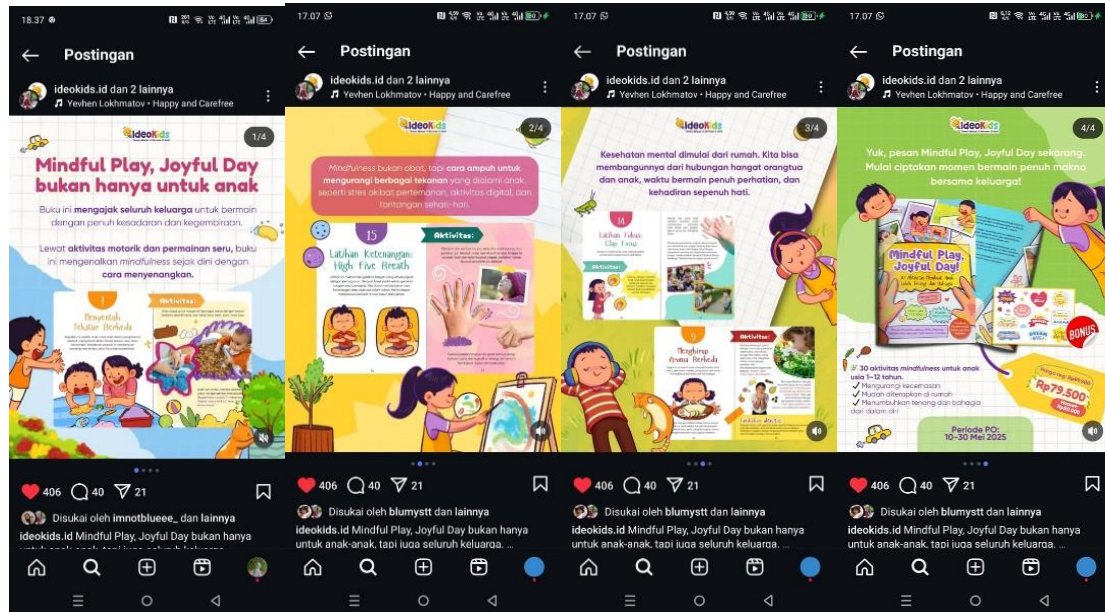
18.37

Postingan

ideokids.id dan 2 lainnya
Yevhen Lokhmatov • Happy and Carefree

ideoKids

1/4

Mindful Play, Joyful Day bukan hanya untuk anak

Buku ini mengajak seluruh keluarga untuk bermain dengan penuh kesadaran dan kegembiraan.

Lewat aktivitas motorik dan permainan seru, buku ini mengenalkan mindfulness sejak dini dengan cara menyenangkan.

1
Bersentuh Tekstur Berbeda

Aktivitas:

406 40 21

Disukai oleh imnotblueee_ dan lainnya

ideokids.id Mindful Play, Joyful Day bukan hanya untuk anak-anak, tapi juga seluruh keluarga...

17.07

Postingan

ideokids.id dan 2 lainnya
Yevhen Lokhmatov • Happy and Carefree

ideoKids

2/4

Mindfulness bukan obat, tapi cara ampuh untuk mengurangi berbagai tekanan yang dialami anak, seperti stres akibat pertemanan, aktivitas digital, dan tantangan sehari-hari.

15
Latihan Ketenangan: High Five Breath

Aktivitas:

406 40 21

Disukai oleh blumystt dan lainnya

ideokids.id Mindful Play, Joyful Day bukan hanya untuk anak-anak, tapi juga seluruh keluarga. ...

17.07

Postingan

ideokids.id dan 2 lainnya
Yevhen Lokhmatov • Happy and Carefree

ideoKids

3/4

Kesehatan mental dimulai dari rumah. Kita bisa membangunnya dari hubungan hangat orangtua dan anak, waktu bermain penuh perhatian, dan kehadiran sepenuh hati.

14
Latihan Fokus: Clap Flow

Aktivitas:

9
Menghirup Aroma Berbeda

Aktivitas:

406 40 21

Disukai oleh blumystt dan lainnya

ideokids.id Mindful Play, Joyful Day bukan hanya untuk anak-anak, tapi juga seluruh keluarga. ...

17.07

Postingan

ideokids.id dan 2 lainnya
Yevhen Lokhmatov • Happy and Carefree

ideoKids

4/4

Yuk, pesan Mindful Play, Joyful Day sekarang. Mulai ciptakan momen bermain penuh makna bersama keluarga!

Mindful Play, Joyful Day!

BONUS

30 aktivitas mindfulness untuk anak usia 1–12 tahun.
✓ Mengurangi kecemasan
✓ Mudah diterapkan di rumah
✓ Menumbuhkan tenang dan bahagia dari dalam diri

Rp79.500

Periode PO:
10–30 Mei 2025

406 40 21

Disukai oleh blumystt dan lainnya

ideokids.id Mindful Play, Joyful Day bukan hanya untuk anak-anak, tapi juga seluruh keluarga. ...